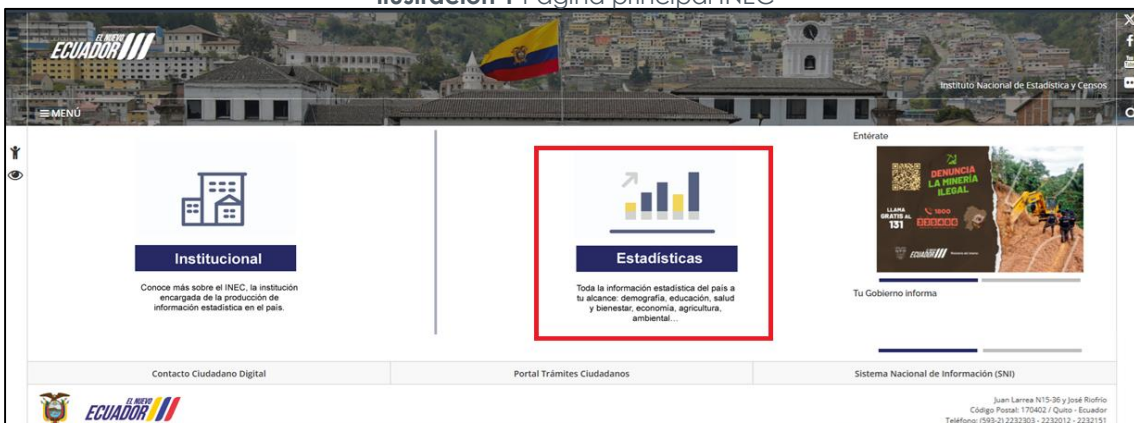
Ilustración 1 Página principal INEC

EL NUEVO ECUADOR

Instituto Nacional de Estadística y Censos

≡ MENÚ

Institucional

Conoce más sobre el INEC, la institución encargada de la producción de información estadística en el país.

Estadísticas

Toda la información estadística del país a tu alcance: demografía, educación, salud y bienestar, economía, agricultura, ambiental...

Entérate

DENUNCIA LA MINERÍA ILEGAL

LLAMA GRATIS AL 131

1800

EL NUEVO ECUADOR

Tu Gobierno informa

Contacto Ciudadano Digital

Portal Trámites Ciudadanos

Sistema Nacional de Información (SNI)

EL NUEVO ECUADOR

Juan Larrea N15-36 y José Riofrío
Código Postal: 170402 / Quito - Ecuador
Teléfono: (593-2) 2232303 - 2232012 - 2232151